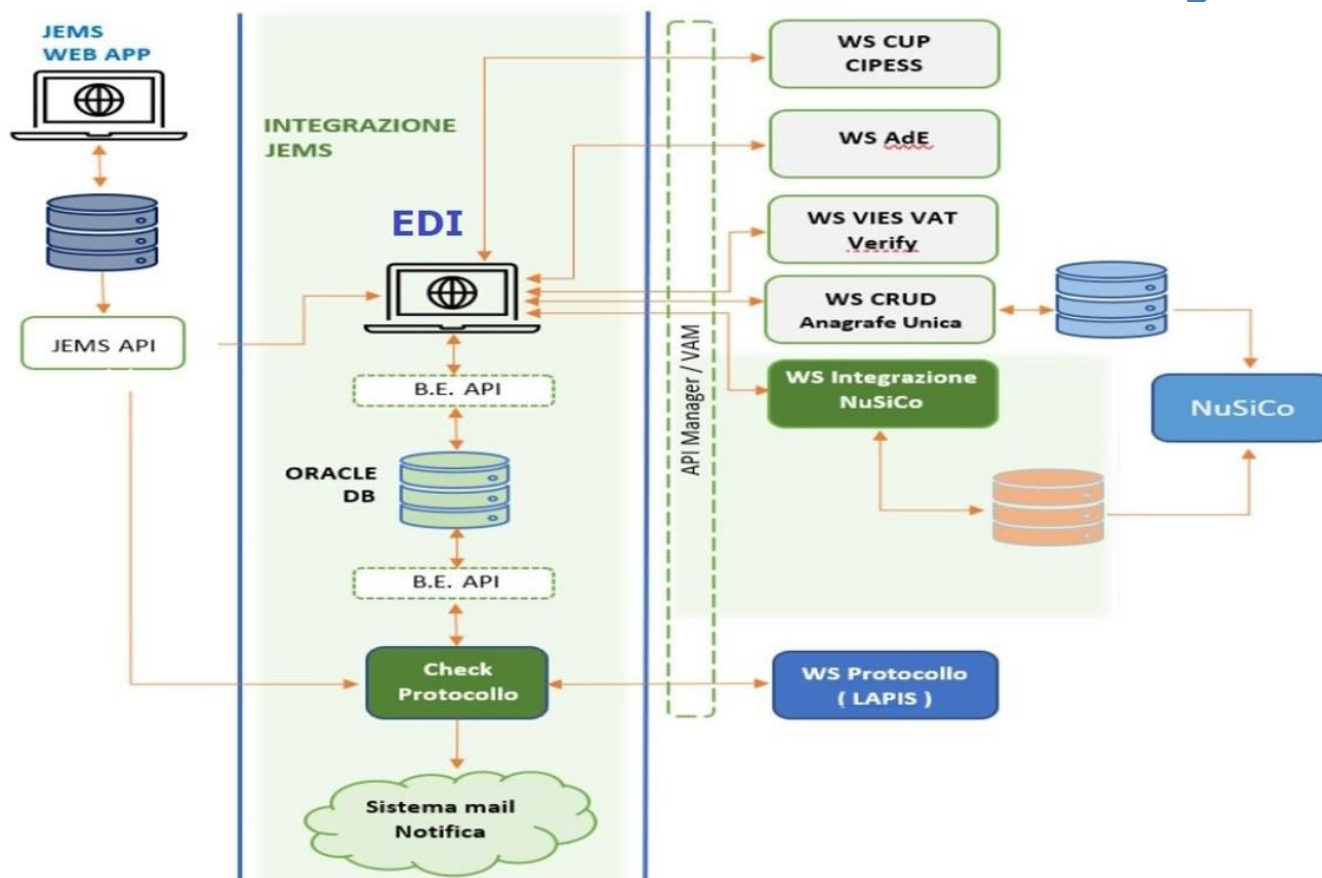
JEMS
WEB APP

JEMS API

INTEGRAZIONE
JEMS

EDI

B.E. API

ORACLE
DB

B.E. API

Check
Protocollo

Sistema mail
Notifica

API Manager / VAM

WS CUP
CIPESS

WS AdE

WS VIES VAT
Verify

WS CRUD
Anagrafe Unica

WS Integrazione
NuSiCo

NuSiCo

WS Protocollo
( LAPIS )